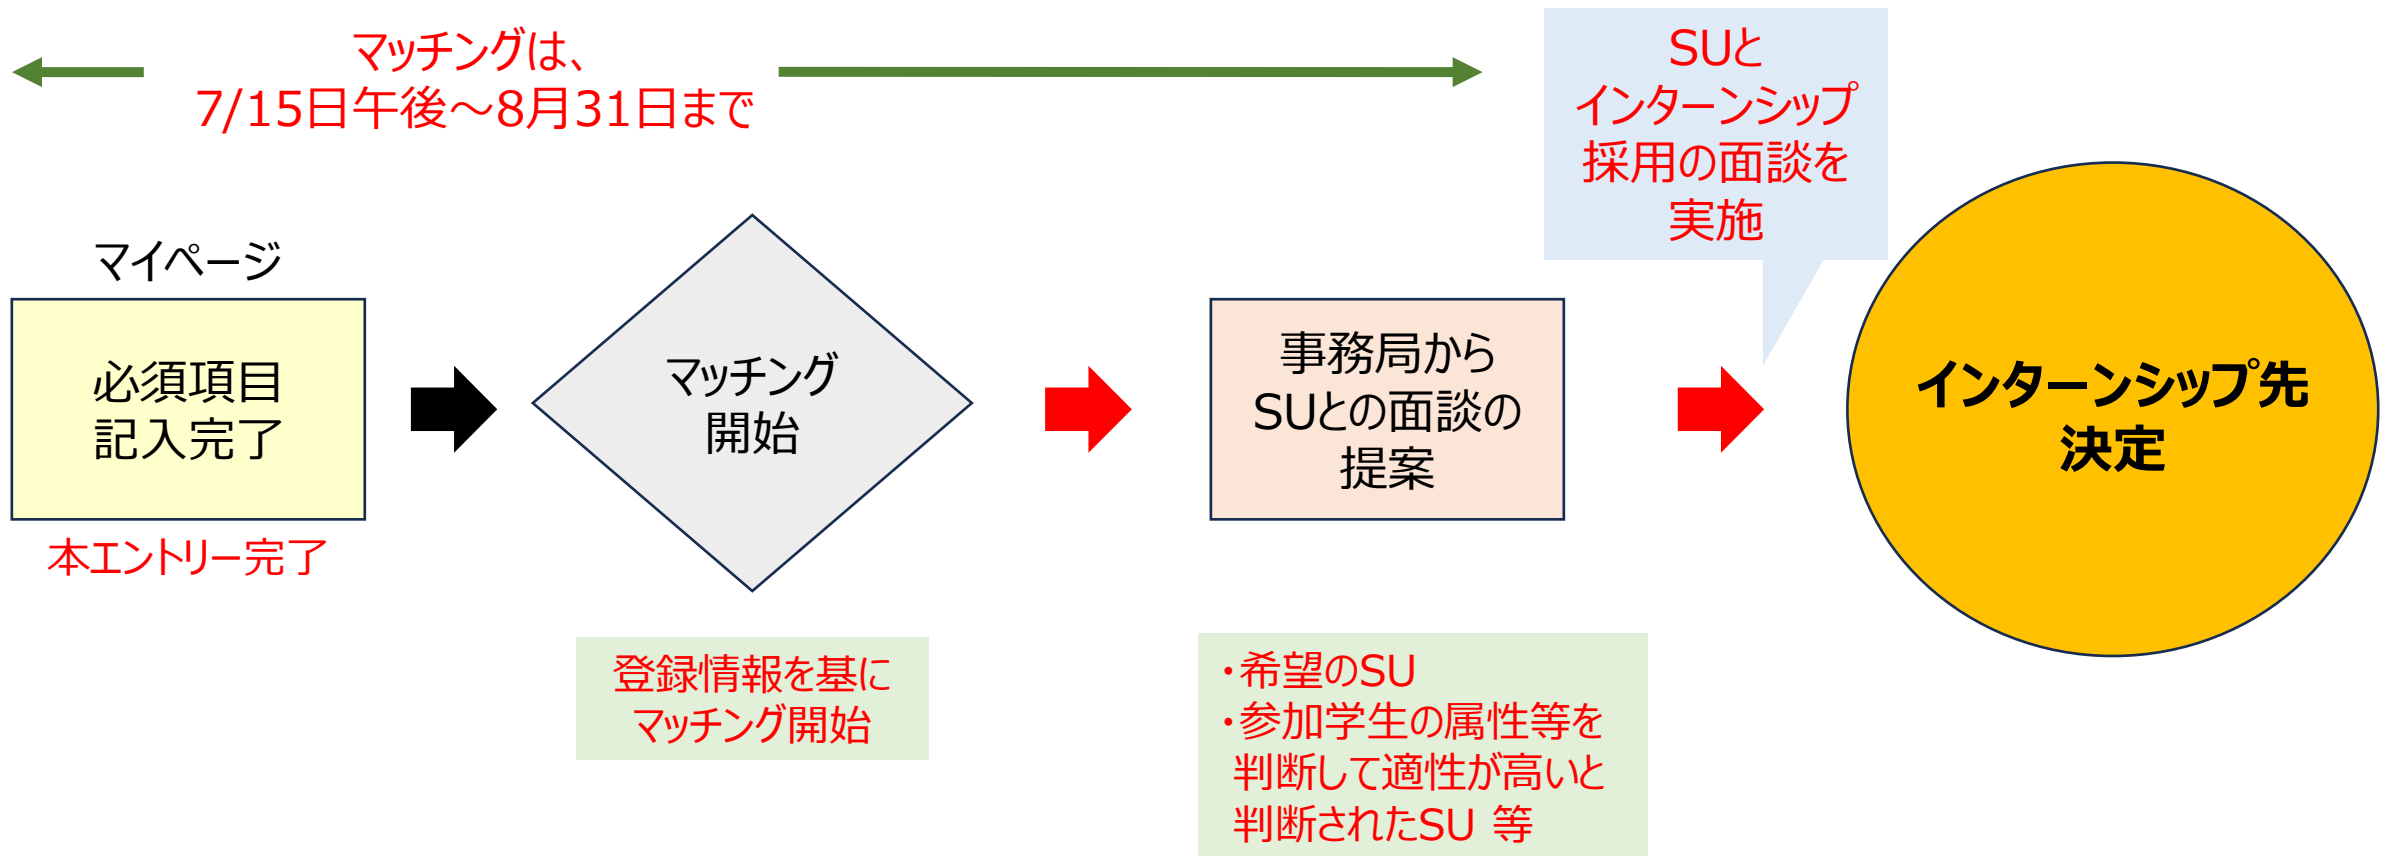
マッチングは、
7/15日午後～8月31日まで

SUと
インターンシップ
採用の面談を
実施

マイページ

必須項目
記入完了

本エントリー完了

マッチング
開始

事務局から
SUとの面談の
提案

インターンシップ先
決定

登録情報を基に
マッチング開始

・希望のSU
・参加学生の属性等を
判断して適性が高いと
判断されたSU 等